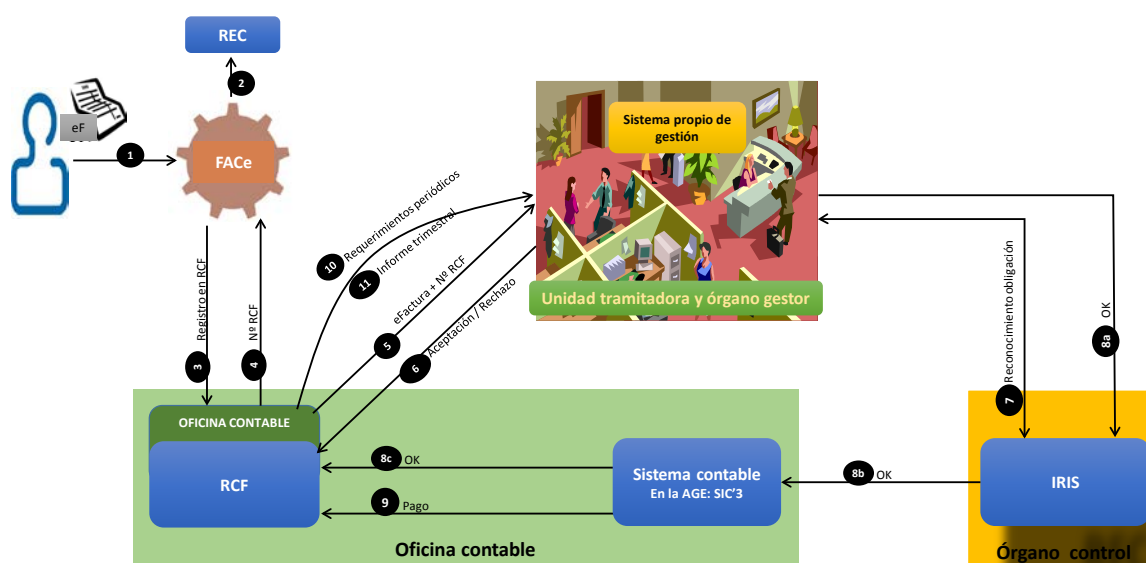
REC

2

eF

1

FACe

Sistema propio de gestión

10 Requerimientos periódicos

11 Informe trimestral

eFactura + Nº RCF

5

Aceptación / Rechazo

6

Unidad tramitadora y órgano gestor

Registro en RCF

3

Nº RCF

4

Reconocimiento obligación

7

OK

8a

OFICINA CONTABLE

RCF

8c OK

9 Pago

Sistema contable
En la AGE: SIC'3

8b OK

IRIS

Oficina contable

Órgano control